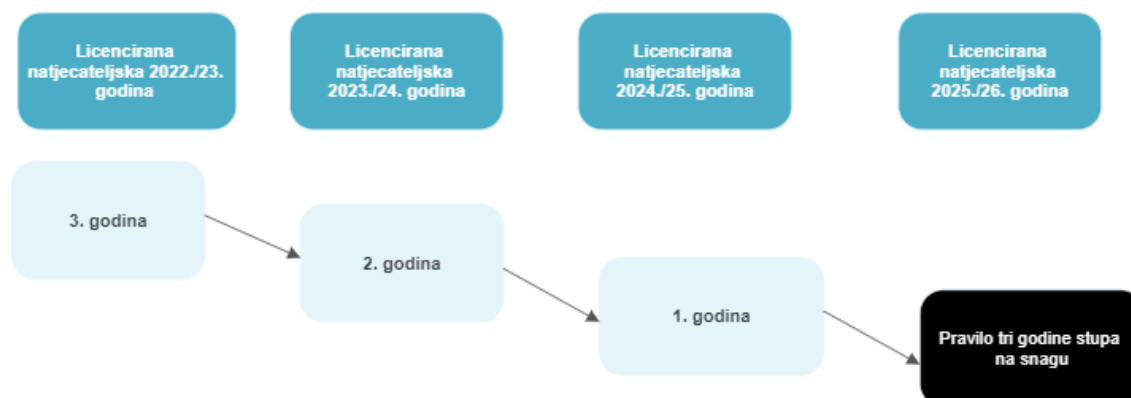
Licencirana natjecateljska 2022./23. godina

Licencirana natjecateljska 2023./24. godina

Licencirana natjecateljska 2024./25. godina

Licencirana natjecateljska 2025./26. godina

3. godina

2. godina

1. godina

Pravilo tri godine stupa na snagu